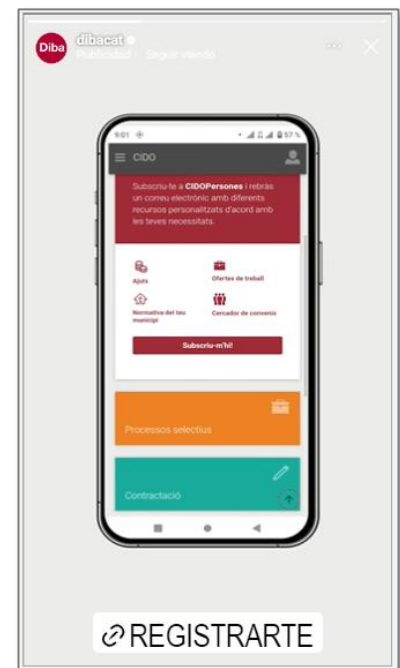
Diba dibacat
Publicidad · Seguir viendo

9:01 57 %
CIDO

Subscriu-te a CIDOPersones i rebràs un correu electrònic amb diferents recursos personalitzats d'acord amb les teves necessitats.

Ajuts
Ofertes de treball
Normativa del teu municipi
Cercador de convenis

Subscriu-m'hi!

Processos selectius

Contractació

REGISTRARTE